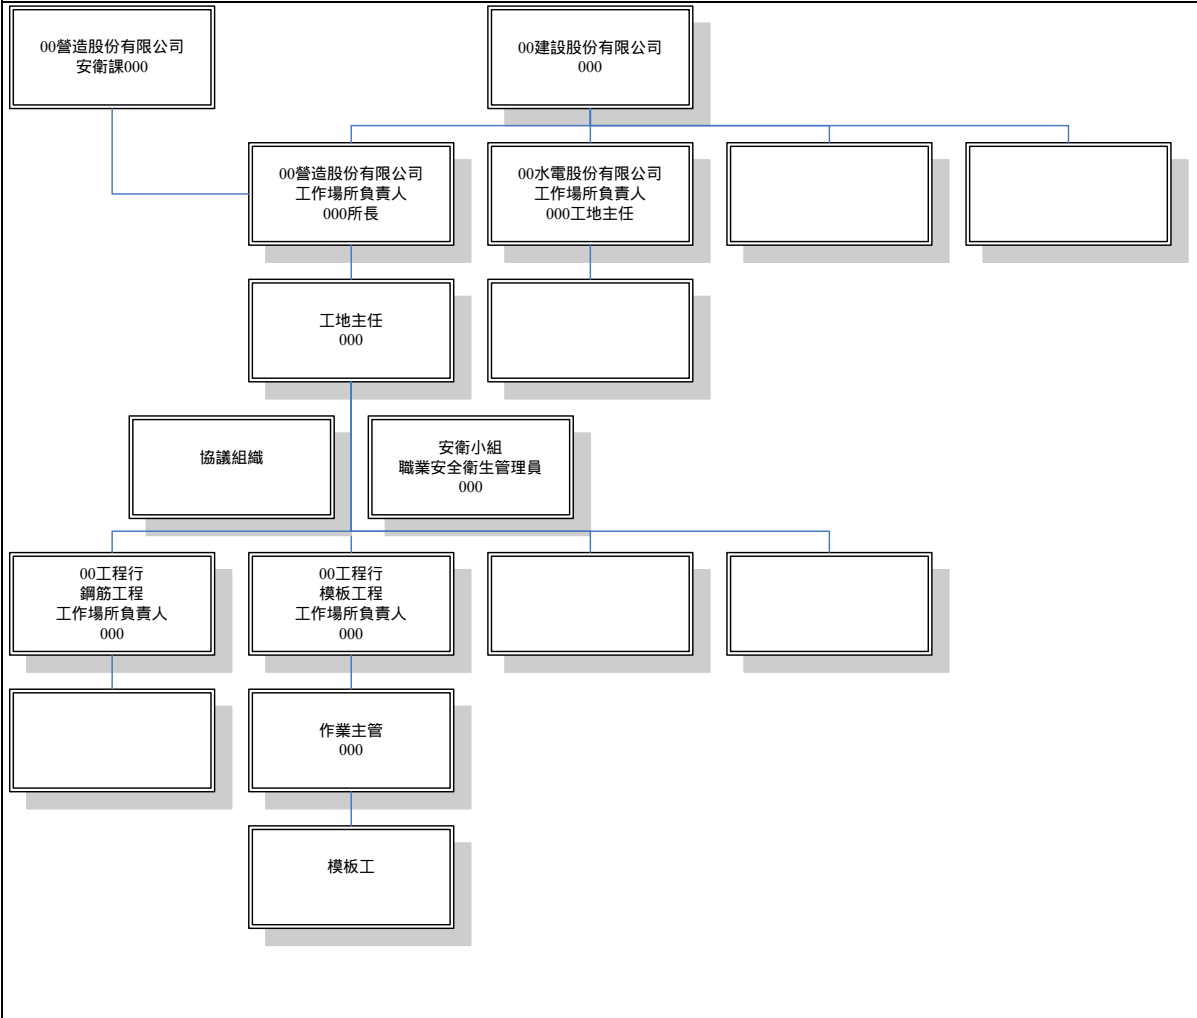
00營造股份有限公司
安衛課000

00建設股份有限公司
000

00營造股份有限公司
工作場所負責人
000所長

00水電股份有限公司
工作場所負責人
000工地主任

工地主任
000

協議組織

安衛小組
職業安全衛生管理員
000

00工程行
鋼筋工程
工作場所負責人
000

00工程行
模板工程
工作場所負責人
000

作業主管
000

模板工